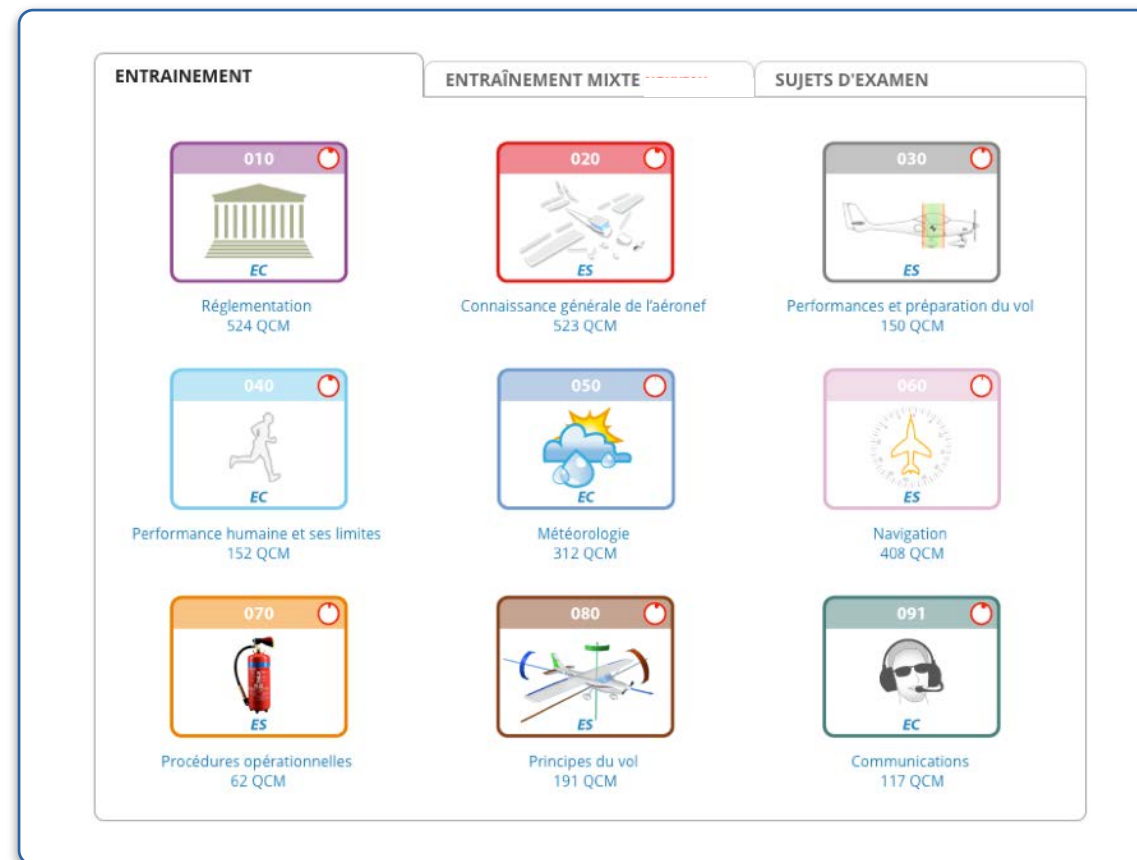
ENTRAINEMENT
ENTRAÎNEMENT MIXTE
SUJETS D'EXAMEN

010
EC
Réglementation
524 QCM

020
ES
Connaissance générale de l'aéronef
523 QCM

030
ES
Performances et préparation du vol
150 QCM

040
EC
Performance humaine et ses limites
152 QCM

050
EC
Météorologie
312 QCM

060
ES
Navigation
408 QCM

070
ES
Procédures opérationnelles
62 QCM

080
ES
Principes du vol
191 QCM

091
EC
Communications
117 QCM